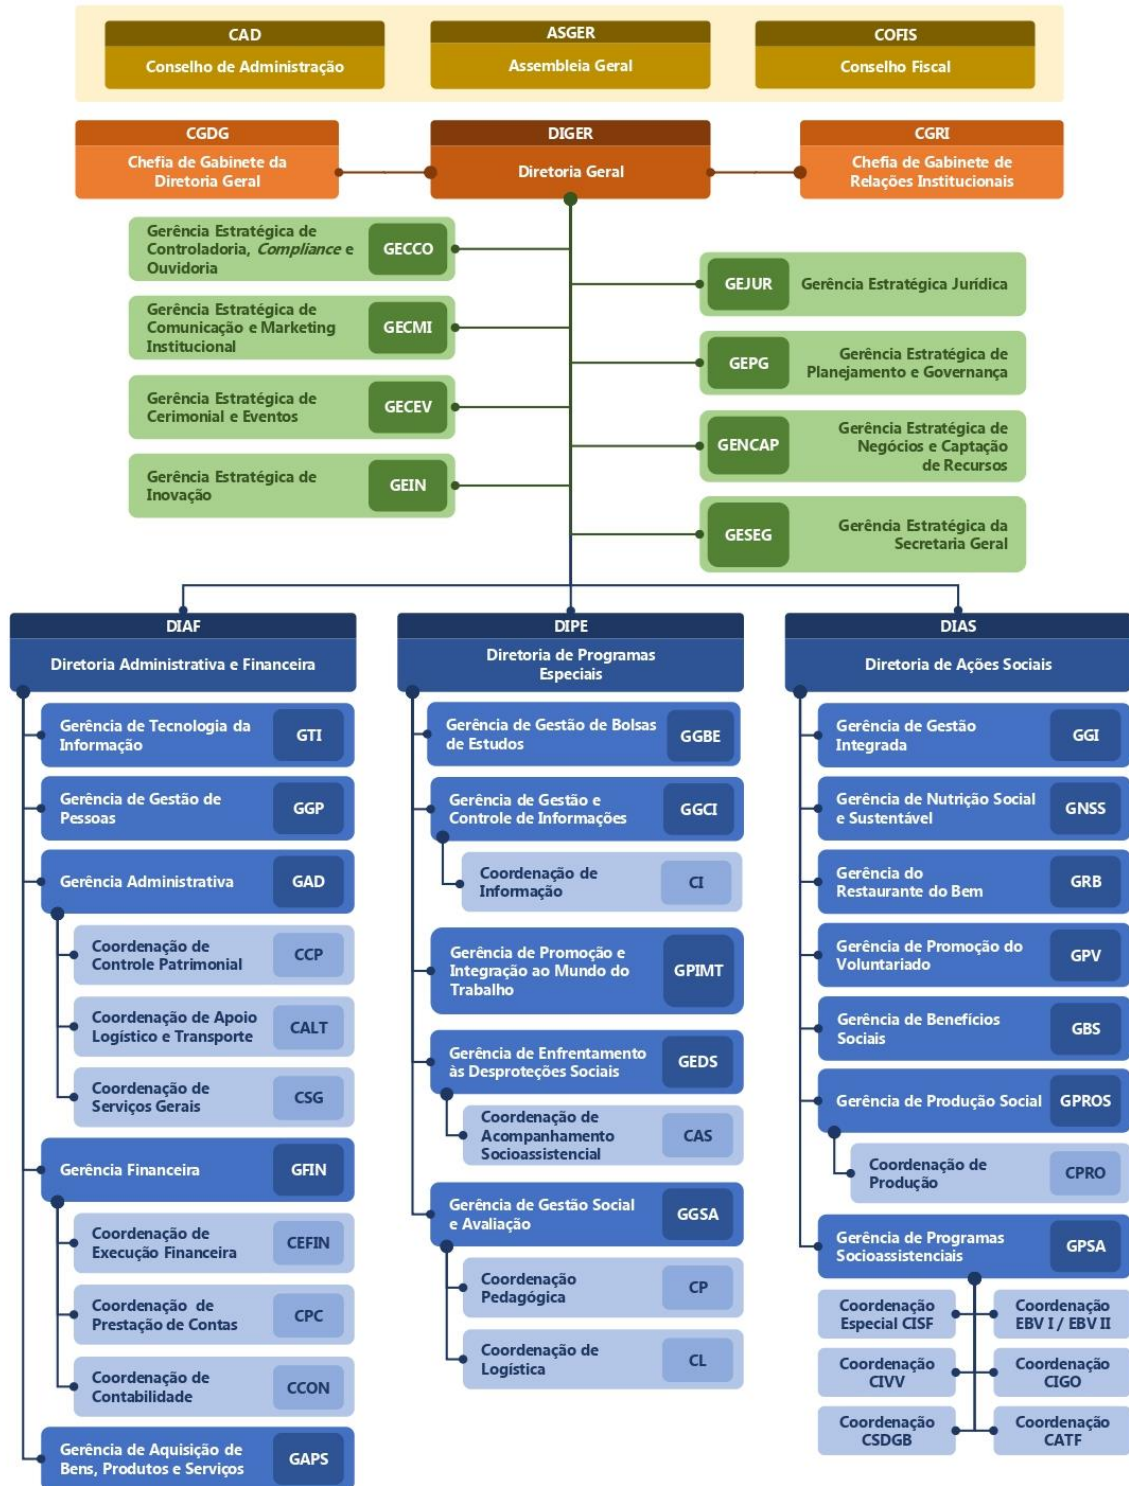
CAD
Conselho de Administração

ASGER
Assembleia Geral

COFIS
Conselho Fiscal

CGDG
Chefia de Gabinete da Diretoria Geral

DIGER
Diretoria Geral

CGRI
Chefia de Gabinete de Relações Institucionais

Gerência Estratégica de Controladoria, *Compliance* e Ouvidoria GECCO

Gerência Estratégica de Comunicação e Marketing Institucional GECMI

Gerência Estratégica de Cerimonial e Eventos GECEV

Gerência Estratégica de Inovação GEIN

GEJUR Gerência Estratégica Jurídica

GEPG Gerência Estratégica de Planejamento e Governança

GENCAP Gerência Estratégica de Negócios e Captação de Recursos

GESEG Gerência Estratégica da Secretaria Geral

DIAF
Diretoria Administrativa e Financeira

Gerência de Tecnologia da Informação GTI
Gerência de Gestão de Pessoas GGP
Gerência Administrativa GAD
Coordenação de Controle Patrimonial CCP
Coordenação de Apoio Logístico e Transporte CALT
Coordenação de Serviços Gerais CSG
Gerência Financeira GFIN
Coordenação de Execução Financeira CEFIN
Coordenação de Prestação de Contas CPC
Coordenação de Contabilidade CCON
Gerência de Aquisição de Bens, Produtos e Serviços GAPS

DIPE
Diretoria de Programas Especiais

Gerência de Gestão de Bolsas de Estudos GGBE
Gerência de Gestão e Controle de Informações GGCI
Coordenação de Informação CI
Gerência de Promoção e Integração ao Mundo do Trabalho GPIMT
Gerência de Enfrentamento às Desproteções Sociais GEDS
Coordenação de Acompanhamento Socioassistencial CAS
Gerência de Gestão Social e Avaliação GGSA
Coordenação Pedagógica CP
Coordenação de Logística CL

DIAS
Diretoria de Ações Sociais

Gerência de Gestão Integrada GGI
Gerência de Nutrição Social e Sustentável GNSS
Gerência do Restaurante do Bem GRB
Gerência de Promoção do Voluntariado GPV
Gerência de Benefícios Sociais GBS
Gerência de Produção Social GPROS
Coordenação de Produção CPRO
Gerência de Programas Socioassistenciais GPSA
Coordenação Especial CISF
Coordenação EBV I / EBV II
Coordenação CIVV
Coordenação CIGO
Coordenação CSDGB
Coordenação CATF